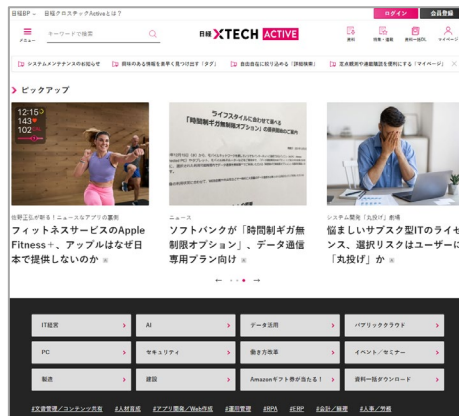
日経BP ∨ 日経クロステックActiveとは？

ログイン 会員登録

メニュー

キーワードで検索

日経 XTECH ACTIVE

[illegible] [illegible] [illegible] マイページ

システムメンテナンスのお知らせ 興味のある情報を素早く見つけ出す「タグ」 自由自在に絞り込める「詳細検索」 全米視聴や連載機能を活用する「マイページ」

ピックアップ

12:15
143
102

ライフスタイルに合わせて選べる
「時間制ギガ無制限オプション」の提供を開始

佐野正弘が斬る！ニュースなアプリの裏側

フィットネスサービスのApple Fitness＋、アップルはなぜ日本で提供しないのか

ニュース

ソフトバンクが「時間制ギガ無制限オプション」、データ通信専用プラン向け

システム開発「丸投げ」劇場

悩ましいサブスク型ITのライセンス、選択リスクはユーザーに「丸投げ」か

← →

IT経営 ›

AI ›

データ活用 ›

パブリッククラウド ›

PC ›

セキュリティ ›

働き方改革 ›

イベント／セミナー ›

製造 ›

建設 ›

Amazonギフト券が当たる！ ›

資料一括ダウンロード ›

#文書管理／コンテンツ共有 #人材育成 #アプリ開発／Web作成 #運用管理 #RPA #ERP #会計／経理 #人事／労務